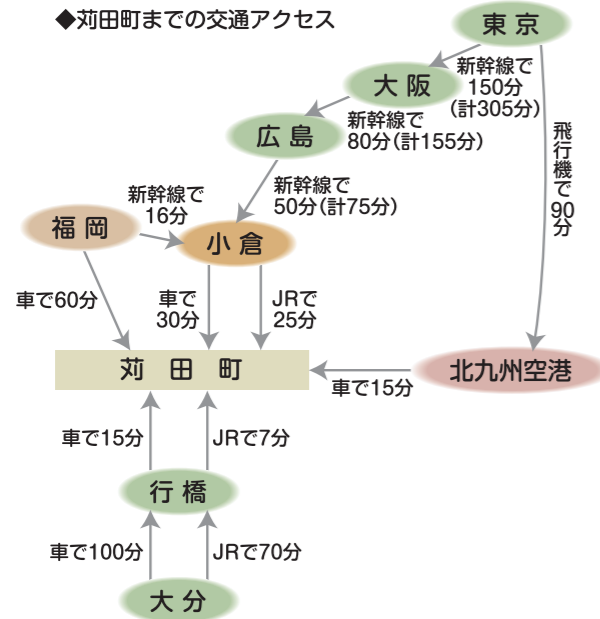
◆苅田町までの交通アクセス

東 京

新幹線で 150分 (計305分)

大 阪

新幹線で 80分(計155分)

広 島

新幹線で 50分(計75分)

飛行機で 90分

新幹線で 16分

福 岡

小 倉

車で60分

車で 30分

JRで 25分

苅 田 町

北九州空港

車で15分

車で15分

JRで7分

行 橋

車で100分

JRで70分

大 分